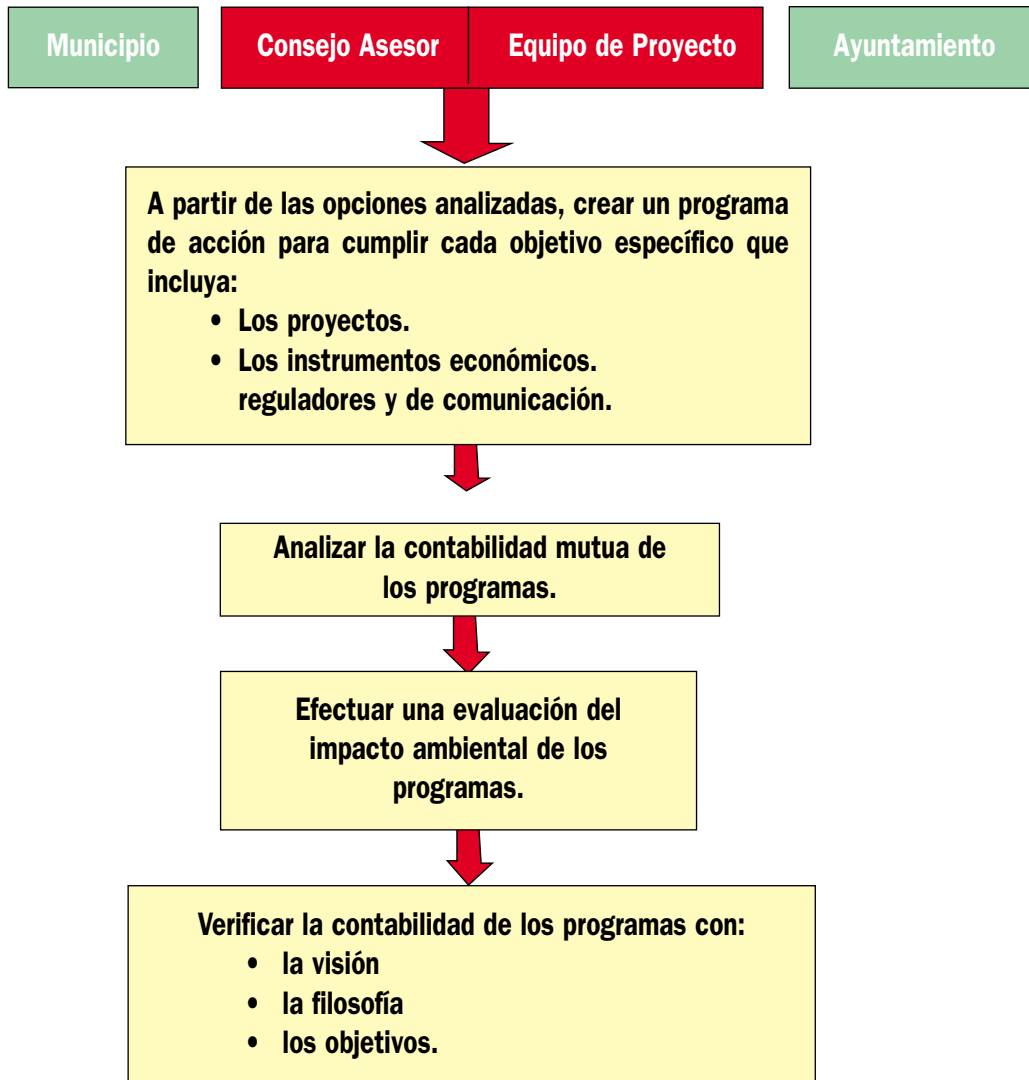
Municipio

Consejo Asesor

Equipo de Proyecto

Ayuntamiento

A partir de las opciones analizadas, crear un programa de acción para cumplir cada objetivo específico que incluya:

- Los proyectos.
- Los instrumentos económicos. reguladores y de comunicación.

Analizar la contabilidad mutua de los programas.

Efectuar una evaluación del impacto ambiental de los programas.

Verificar la contabilidad de los programas con:

- la visión
- la filosofía
- los objetivos.